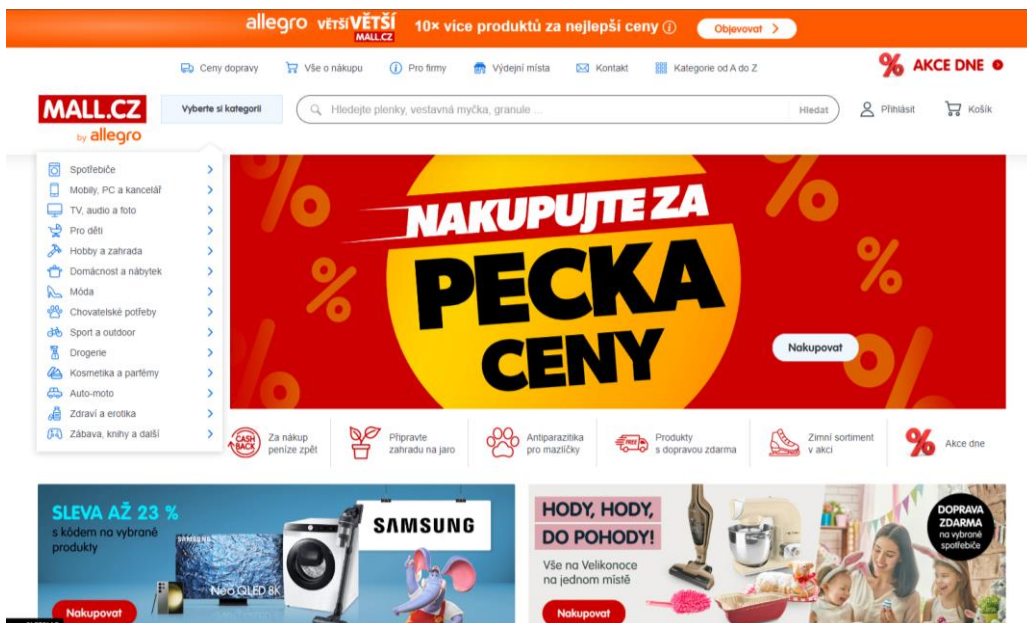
allegro VĚTŠÍ VĚTŠÍ MALL.CZ 10× více produktů za nejlepší ceny ⓘ Objevovat >

Ceny dopravy | Vše o nákupu | Pro firmy | Výdejní místa | Kontakt | Kategorie od A do Z

% AKCE DNE

MALL.CZ by allegro

Vyberte si kategorii

Hledejte plenky, vestavná myčka, granule ...

Hledat

Přihlásit

Košík

Spotřebiče
Mobily, PC a kancelář
TV, audio a foto
Pro děti
Hobby a zahrada
Domácnost a nábytek
Móda
Chovatelské potřeby
Sport a outdoor
Drogerie
Kosmetika a parfémy
Auto-moto
Zdraví a erotika
Zábava, knihy a další

NAKUPUJTE ZA PECKA CENY

Nakupovat

CASH BACK Za nákup peníze zpět

Připravte zahradu na jaro

Antiparazitika pro mazlíčky

Produkty s dopravou zdarma

Zimní sortiment v akci

Akce dne

SLEVA AŽ 23 % s kódem na vybrané produkty

SAMSUNG

Neo QLED 8K

Nakupovat

HODY, HODY, DO POHODY!

Vše na Velikonoce na jednom místě

DOPRAVA ZDARMA na vybrané spotřebiče

Nakupovat